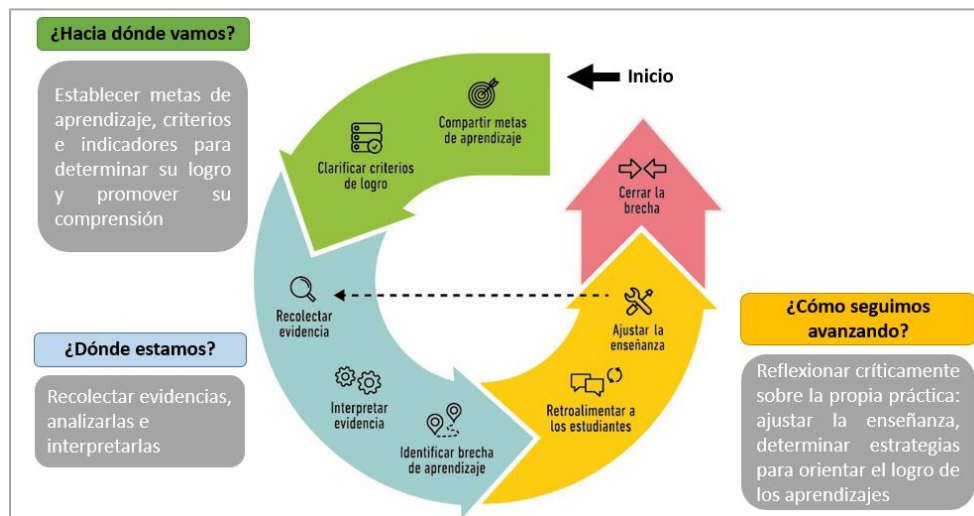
¿Hacia dónde vamos?

Establecer metas de aprendizaje, criterios e indicadores para determinar su logro y promover su comprensión

Inicio

Compartir metas de aprendizaje

Clarificar criterios de logro

Cerrar la brecha

Recolectar evidencia

Ajustar la enseñanza

¿Dónde estamos?

Recolectar evidencias, analizarlas e interpretarlas

Interpretar evidencia

Identificar brecha de aprendizaje

Retroalimentar a los estudiantes

¿Cómo seguimos avanzando?

Reflexionar críticamente sobre la propia práctica: ajustar la enseñanza, determinar estrategias para orientar el logro de los aprendizajes